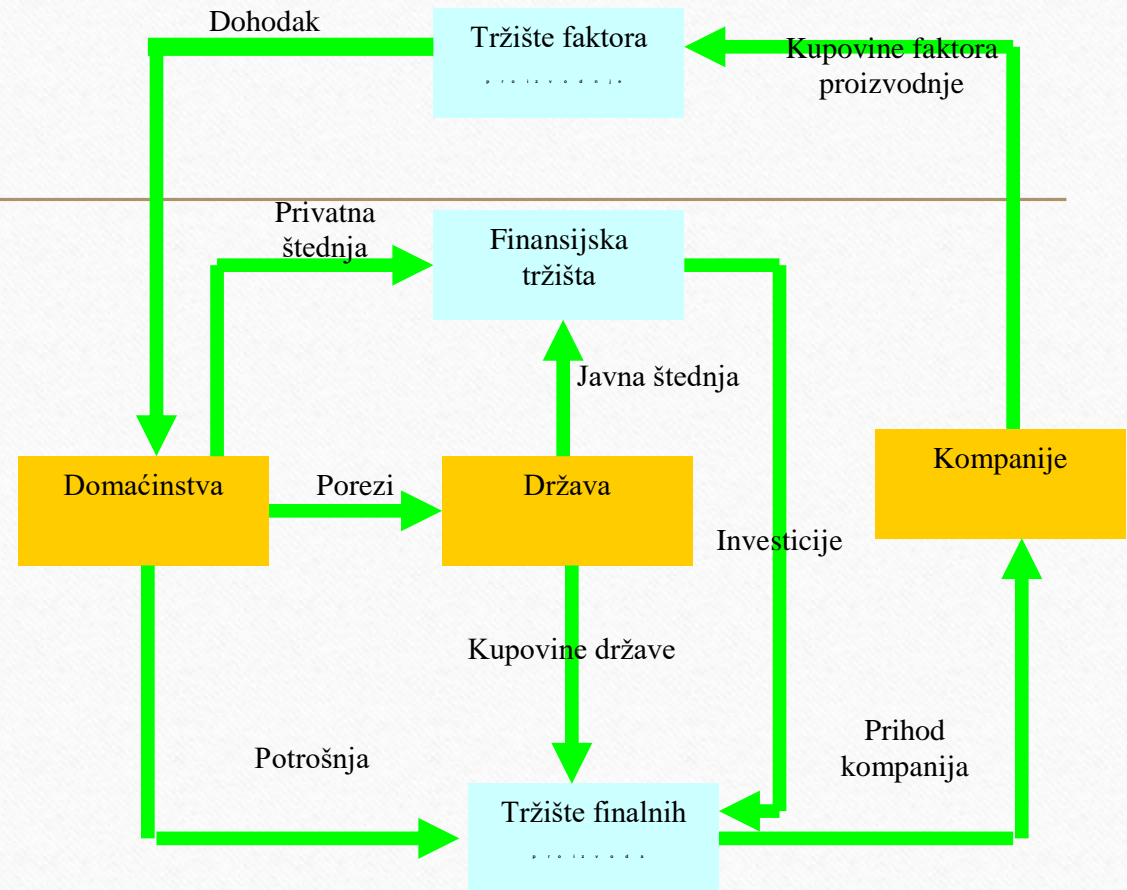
Dohodak

Tržište faktora

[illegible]

Kupovine faktora proizvodnje

Privatna štednja

Finansijska tržišta

Javna štednja

Domaćinstva

Porezi

Država

Kompanije

Investicije

Kupovine države

Prihod kompanija

Potrošnja

Tržište finalnih

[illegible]